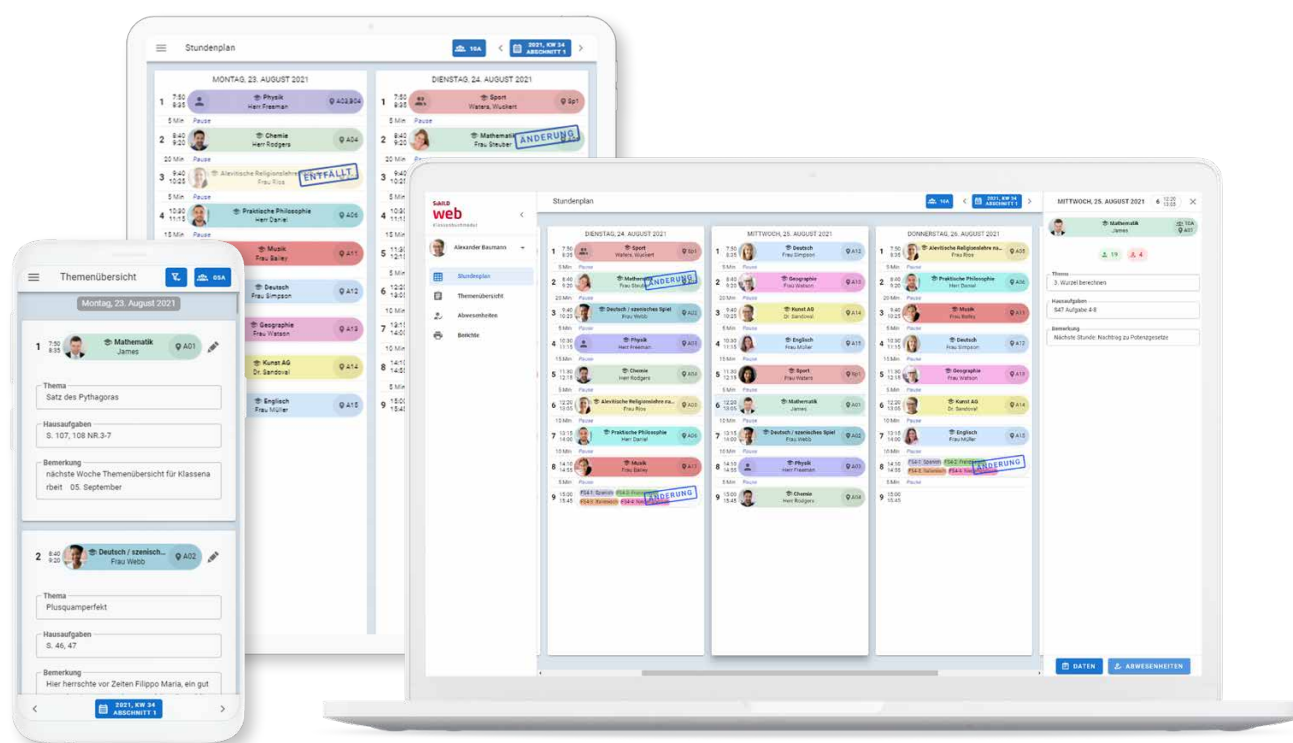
Stundenplan

16A

2021, KW 34
ABSCHNITT 1

MONTAG, 23. AUGUST 2021

1 7:50 8:35 Physik Herr Freeman A02,B04
5 Min Pause
2 8:40 9:20 Chemie Herr Rodgers A04
20 Min Pause
3 9:40 10:25 Alevitische Religionslehre Frau Rios ENTFÄLLT
5 Min Pause
4 10:30 11:15 Praktische Philosophie Herr Daniel A06
15 Min Pause
Musik Frau Bailey A11
Deutsch Frau Simpson A12
Geographie Frau Watson A13
Kunst AG Dr. Sandoval A14
Englisch Frau Müller A15

DIENSTAG, 24. AUGUST 2021

1 7:50 8:35 Sport Waters, Wuckert Sp1
5 Min Pause
2 8:40 9:20 Mathematik Frau Steuber ÄNDERUNG

Themenübersicht

6SA

Montag, 23. August 2021

1 7:50 8:35 Mathematik James A01

Thema
Satz des Pythagoras

Hausaufgaben
S. 107, 108 NR.3-7

Bemerkung
nächste Woche Themenübersicht für Klassenarbeit 05. September

2 8:40 9:20 Deutsch / szenisch... Frau Webb A02

Thema
Plusquamperfekt

Hausaufgaben
S. 46, 47

Bemerkung
Hier herrschte vor Zeiten Filippo Maria, ein gut

2021, KW 34
ABSCHNITT 1

SAND web

Alexander Baumann

Stundenplan
Themenübersicht
Abwesenheiten
Berichte

Stundenplan

16A

2021, KW 34
ABSCHNITT 1

DIENSTAG, 24. AUGUST 2021

1 7:50 8:35 Sport Waters, Wuckert Sp1
5 Min Pause
2 8:40 9:20 Mathematik Frau Steuber ÄNDERUNG
20 Min Pause
3 9:40 10:25 Deutsch / szenisches Spiel Frau Webb A02
5 Min Pause
4 10:30 11:15 Physik Herr Freeman A03
15 Min Pause
5 11:30 12:15 Chemie Herr Rodgers A04
5 Min Pause
6 12:20 13:05 Alevitische Religionslehre ru... Frau Rios A05
5 Min Pause
7 13:15 14:00 Praktische Philosophie Herr Daniel A06
5 Min Pause
8 14:10 14:55 Musik Frau Bailey A11
5 Min Pause
9 15:00 15:45 ÄNDERUNG

MITTWOCH, 25. AUGUST 2021

1 7:50 8:35 Deutsch Frau Simpson A12
5 Min Pause
2 8:40 9:20 Geographie Frau Watson A13
20 Min Pause
3 9:40 10:25 Kunst AG Dr. Sandoval A14
5 Min Pause
4 10:30 11:15 Englisch Frau Müller A15
15 Min Pause
5 11:30 12:15 Sport Frau Waters Sp1
5 Min Pause
6 12:20 13:05 Mathematik James A01
5 Min Pause
7 13:15 14:00 Deutsch / szenisches Spiel Frau Webb A02
5 Min Pause
8 14:10 14:55 Physik Herr Freeman A03
5 Min Pause
9 15:00 15:45 Chemie Herr Rodgers A04

DONNERSTAG, 26. AUGUST 2021

1 7:50 8:35 Alevitische Religionslehre ru... Frau Rios A05
5 Min Pause
2 8:40 9:20 Praktische Philosophie Herr Daniel A06
20 Min Pause
3 9:40 10:25 Musik Frau Bailey A11
5 Min Pause
4 10:30 11:15 Deutsch Frau Simpson A12
15 Min Pause
5 11:30 12:15 Geographie Frau Watson A13
5 Min Pause
6 12:20 13:05 Kunst AG Dr. Sandoval A14
10 Min Pause
7 13:15 14:00 Englisch Frau Müller A15
5 Min Pause
8 14:10 14:55 ÄNDERUNG
5 Min Pause
9 15:00 15:45

MITTWOCH, 25. AUGUST 2021 6 12:20 13:05

Mathematik James 16A A01

19 4

Thema
3. Wurzel berechnen

Hausaufgaben
S47 Aufgabe 4-8

Bemerkung
Nächste Stunde: Nachtrag zu Potenzgesetze

DATEN ABWESENHEITEN